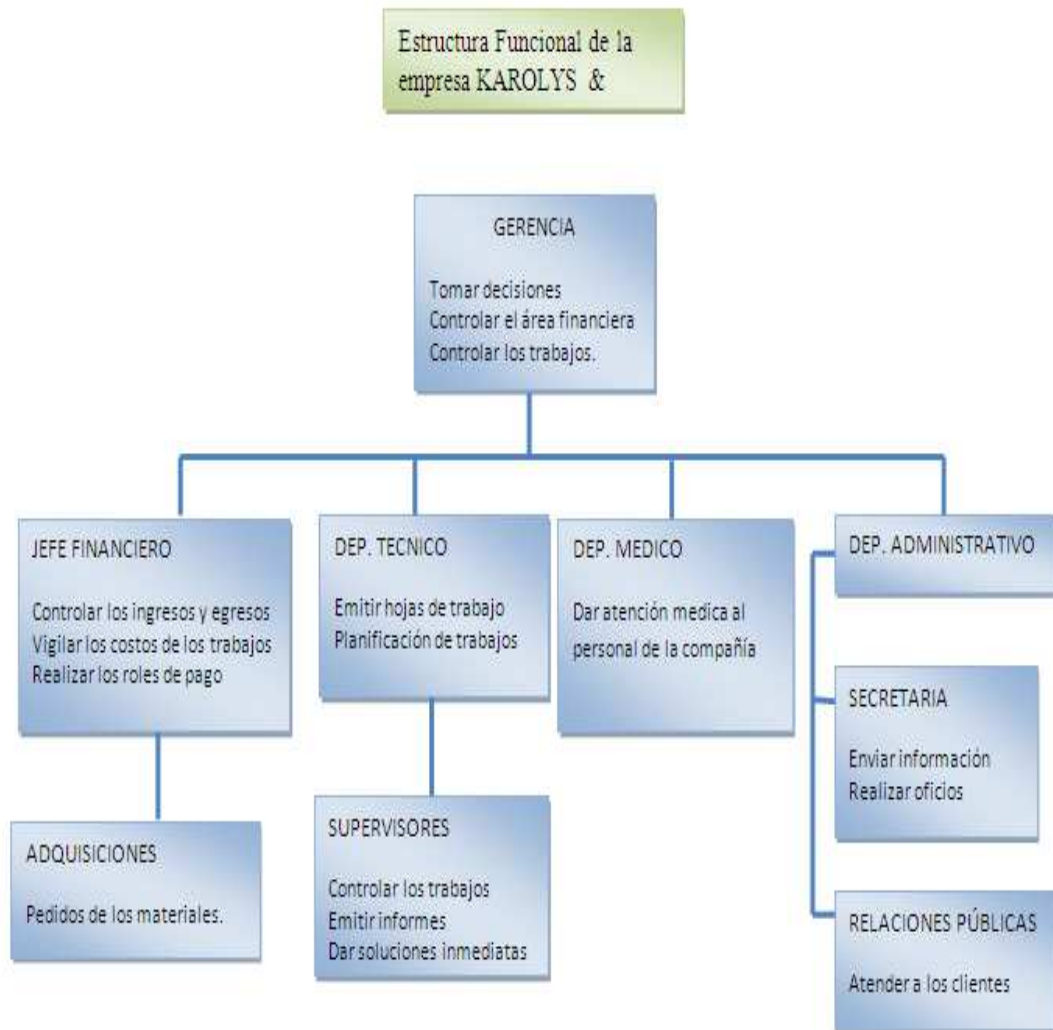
Estructura Funcional de la empresa KAROLYS &

GERENCIA

Tomar decisiones
Controlar el área financiera
Controlar los trabajos.

JEFE FINANCIERO

Controlar los ingresos y egresos
Vigilar los costos de los trabajos
Realizar los roles de pago

ADQUISICIONES

Pedidos de los materiales.

DEP. TECNICO

Emitir hojas de trabajo
Planificación de trabajos

SUPERVISORES

Controlar los trabajos
Emitir informes
Dar soluciones inmediatas

DEP. MEDICO

Dar atención medica al personal de la compañía

DEP. ADMINISTRATIVO

SECRETARIA

Enviar información
Realizar oficios

RELACIONES PÚBLICAS

Atender a los clientes